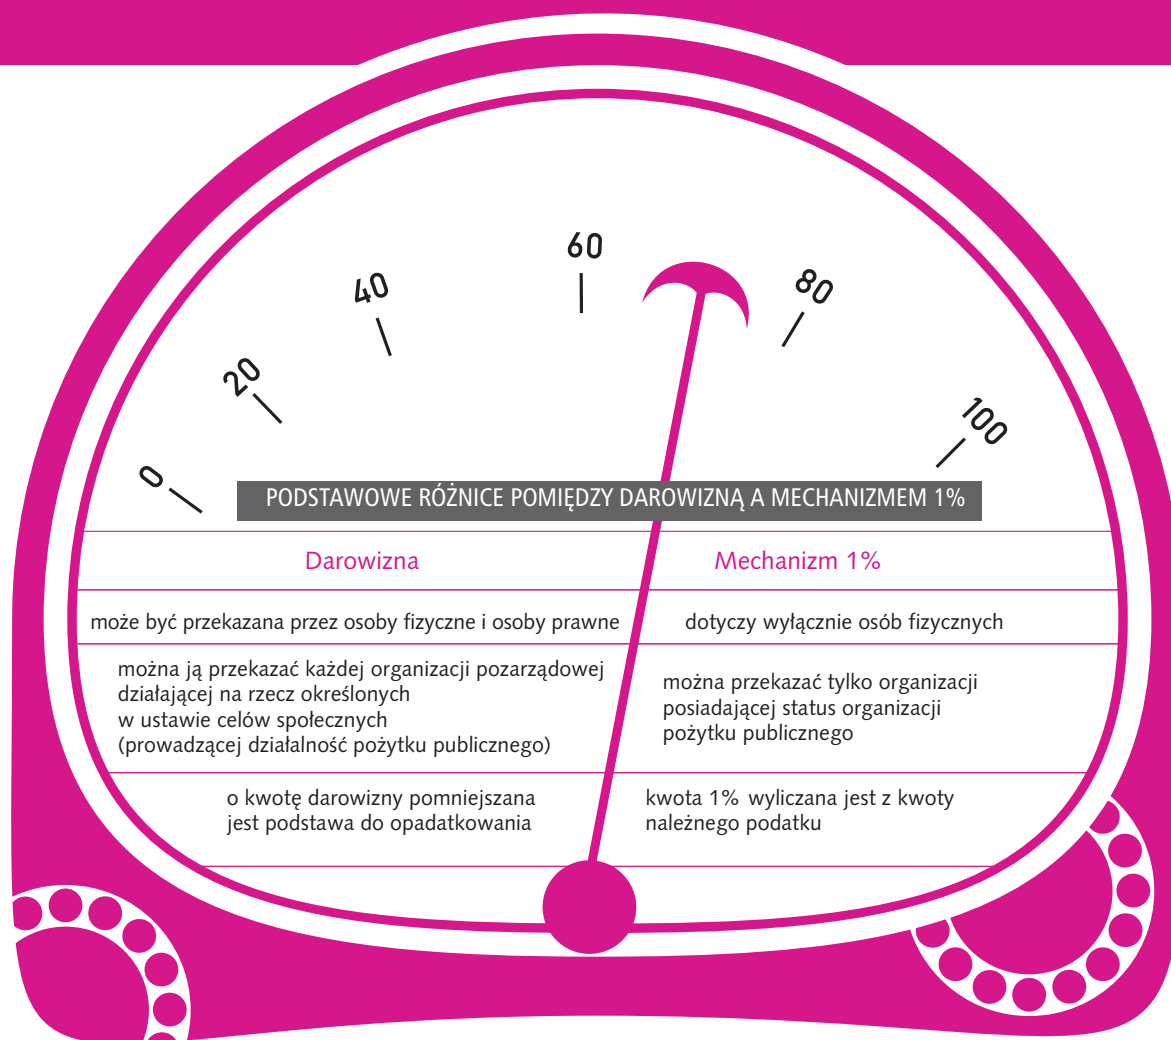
0
20
40
60
80
100

PODSTAWOWE RÓŻNICE POMIĘDZY DAROWIZNĄ A MECHANIZMEM 1%

| Darowizna | Mechanizm 1% |
|---|---|
| może być przekazana przez osoby fizyczne i osoby prawne | dotyczy wyłącznie osób fizycznych |
| można ją przekazać każdej organizacji pozarządowej działającej na rzecz określonych w ustawie celów społecznych (prowadzącej działalność pożytku publicznego) | można przekazać tylko organizacji posiadającej status organizacji pożytku publicznego |
| o kwotę darowizny pomniejszana jest podstawa do opadatkowania | kwota 1% wyliczana jest z kwoty należnego podatku |